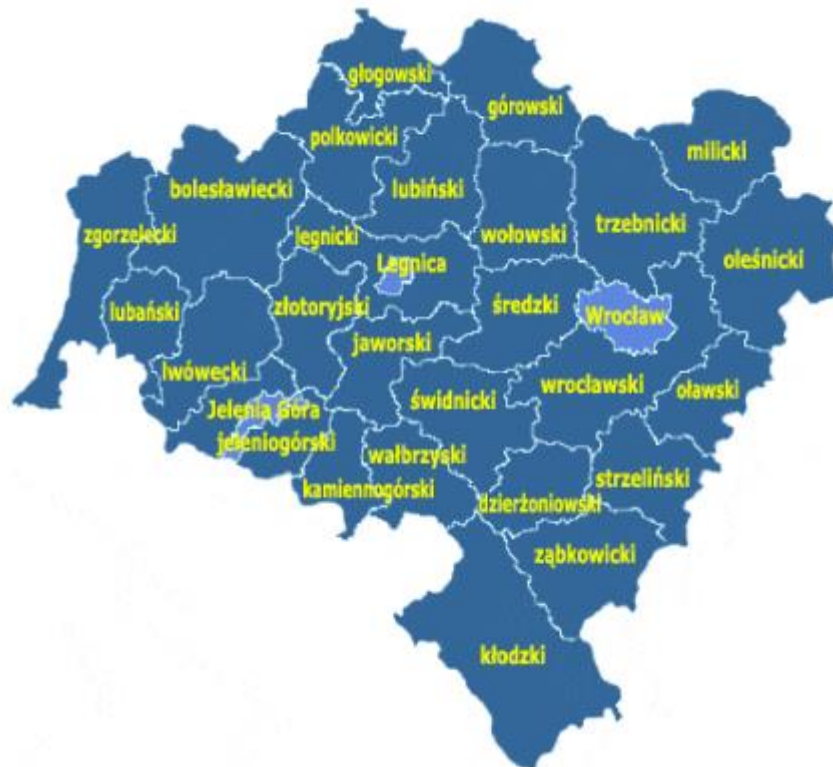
głogowski
górowski
polkowicki
milicki
bolesławiecki
lubiński
zgorzelecki
legnicki
wołowski
trzebnicki
oleśnicki
Legnica
lubański
złotoryjski
średzki
Wrocław
jaworski
lwówecki
wrocławski
oławski
świdnicki
Jelenia Góra
jeleniogórski
wałbrzyski
strzeliński
kamiennogórski
dzierżoniowski
ząbkowicki
kłodzki